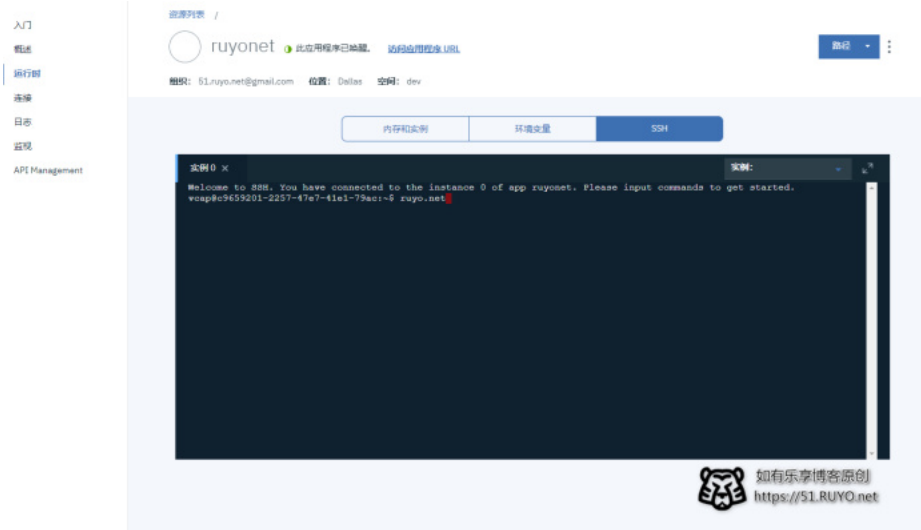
入门
概述
运行时
连接
日志
监视
API Management

资源列表 /

ruyonet 此应用程序已唤醒。 访问应用程序 URL

路径

组织: 51.ruyo.net@gmail.com 位置: Dallas 空间: dev

内存和实例 环境变量 SSH

实例 0 ×

实例:

Welcome to SSH. You have connected to the instance 0 of app ruyonet. Please input commands to get started.
vcap@c9659201-2257-47e7-41e1-79ac:~$ ruyo.net

如有乐享博客原创
https://51.RUYO.net